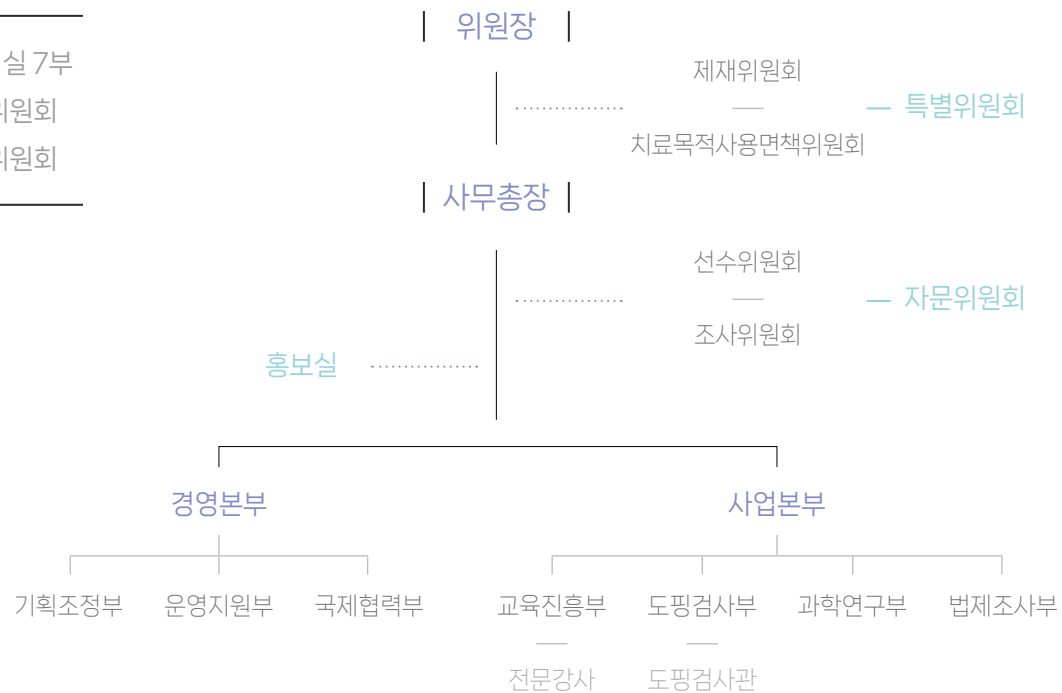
실 7부
위원회
위원회

위원장

제재위원회
—
치료목적사용면책위원회

— 특별위원회

사무총장

선수위원회
—
조사위원회

— 자문위원회

홍보실

경영본부

기획조정부
운영지원부
국제협력부

사업본부

교육진흥부
—
전문강사

도핑검사부
—
도핑검사관

과학연구부
법제조사부